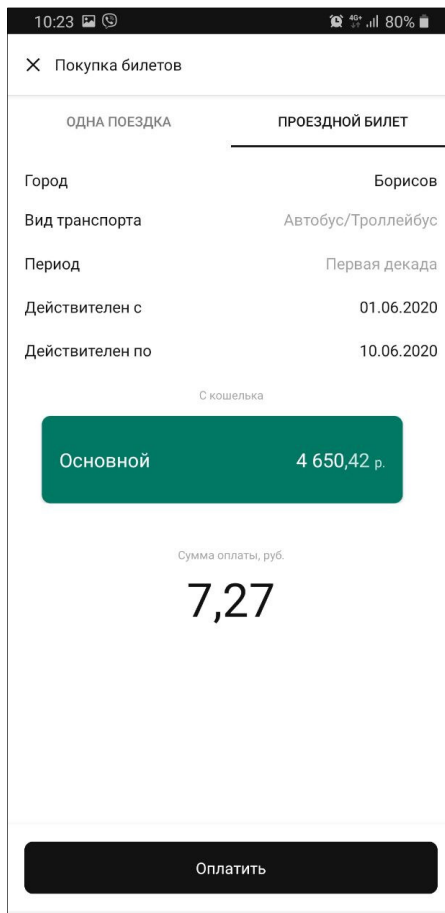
10:23 4G+ 80%

× Покупка билетов

ОДНА ПОЕЗДКА

ПРОЕЗДНОЙ БИЛЕТ

Город Борисов

Вид транспорта Автобус/Троллейбус

Период Первая декада

Действителен с 01.06.2020

Действителен по 10.06.2020

С кошелька

Основной 4 650,42 р.

Сумма оплаты, руб.

7,27

Оплатить